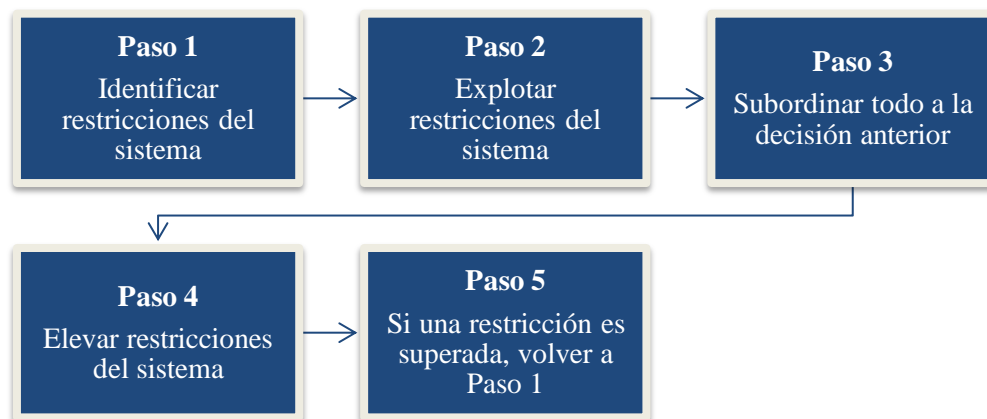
Paso 1
Identificar restricciones del sistema

Paso 2
Explotar restricciones del sistema

Paso 3
Subordinar todo a la decisión anterior

Paso 4
Elevar restricciones del sistema

Paso 5
Si una restricción es superada, volver a Paso 1